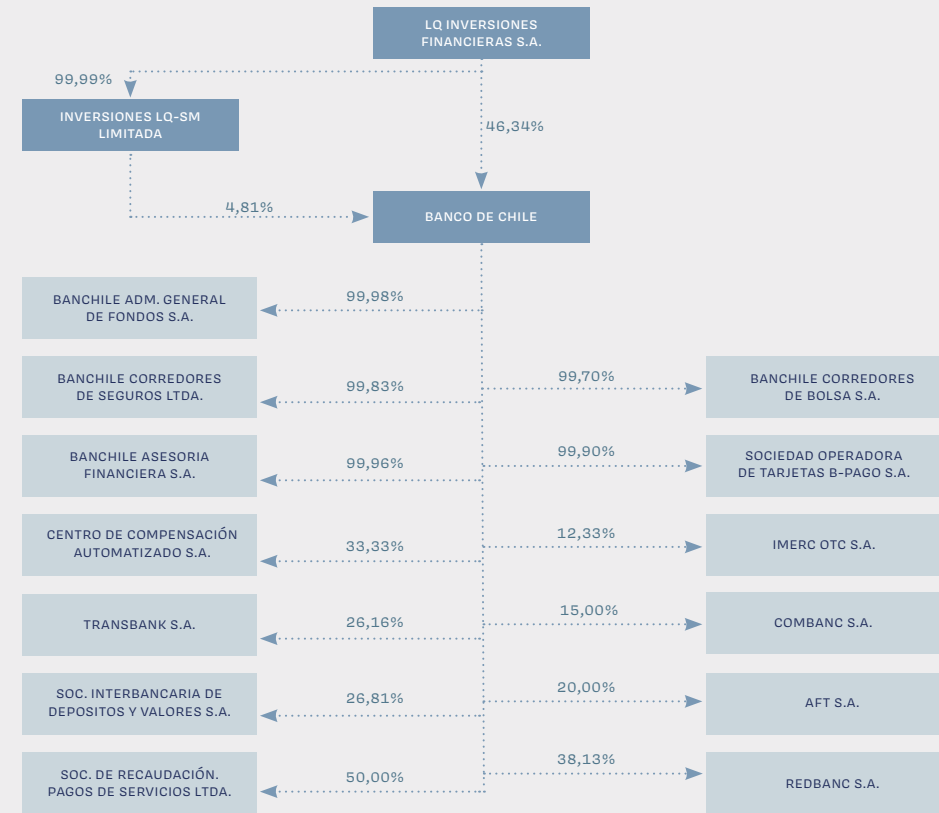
LQ INVERSIONES FINANCIERAS S.A.

99,99%

INVERSIONES LQ-SM LIMITADA

46,34%

4,81%

BANCO DE CHILE

BANCHILE ADM. GENERAL DE FONDOS S.A.

99,98%

BANCHILE CORREDORES DE SEGUROS LTDA.

99,83%

99,70%

BANCHILE CORREDORES DE BOLSA S.A.

BANCHILE ASESORIA FINANCIERA S.A.

99,96%

99,90%

SOCIEDAD OPERADORA DE TARJETAS B-PAGO S.A.

CENTRO DE COMPENSACIÓN AUTOMATIZADO S.A.

33,33%

12,33%

IMERC OTC S.A.

TRANSBANK S.A.

26,16%

15,00%

COMBANC S.A.

SOC. INTERBANCARIA DE DEPOSITOS Y VALORES S.A.

26,81%

20,00%

AFT S.A.

SOC. DE RECAUDACIÓN. PAGOS DE SERVICIOS LTDA.

50,00%

38,13%

REDBANC S.A.